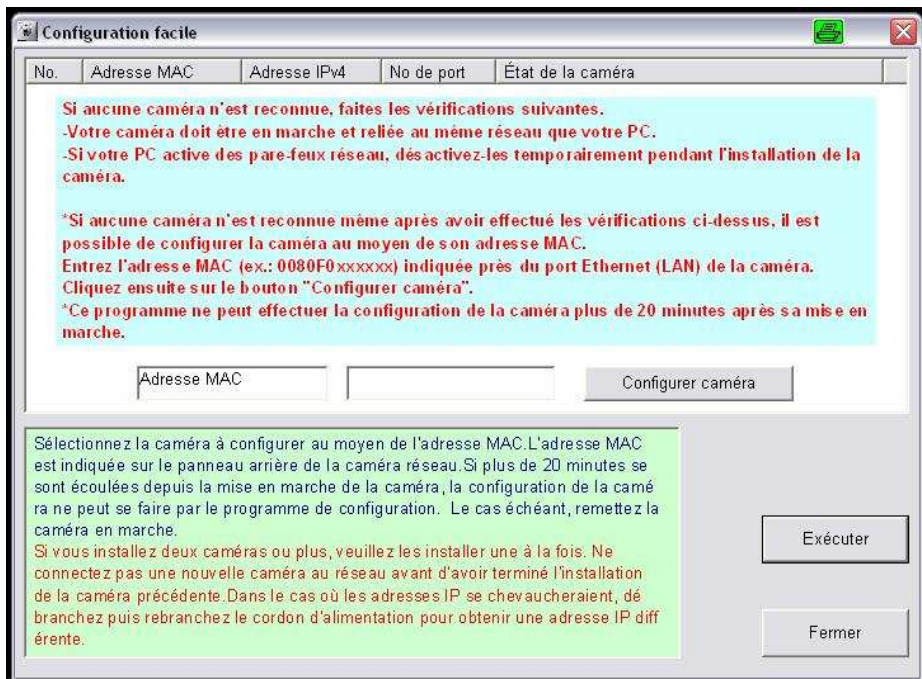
Configuration facile

| No. | Adresse MAC | Adresse IPv4 | No de port | État de la caméra |
|---|---|---|---|---|

Si aucune caméra n'est reconnue, faites les vérifications suivantes.
-Votre caméra doit être en marche et reliée au même réseau que votre PC.
-Si votre PC active des pare-feux réseau, désactivez-les temporairement pendant l'installation de la caméra.

*Si aucune caméra n'est reconnue même après avoir effectué les vérifications ci-dessus, il est possible de configurer la caméra au moyen de son adresse MAC.
Entrez l'adresse MAC (ex.: 0080F0xxxxxx) indiquée près du port Ethernet (LAN) de la caméra.
Cliquez ensuite sur le bouton "Configurer caméra".
*Ce programme ne peut effectuer la configuration de la caméra plus de 20 minutes après sa mise en marche.

Adresse MAC

Configurer caméra

Sélectionnez la caméra à configurer au moyen de l'adresse MAC.L'adresse MAC est indiquée sur le panneau arrière de la caméra réseau.Si plus de 20 minutes se sont écoulées depuis la mise en marche de la caméra, la configuration de la camé ra ne peut se faire par le programme de configuration. Le cas échéant, remettez la caméra en marche.
Si vous installez deux caméras ou plus, veuillez les installer une à la fois. Ne connectez pas une nouvelle caméra au réseau avant d'avoir terminé l'installation de la caméra précédente.Dans le cas où les adresses IP se chevaucheraient, dé branchez puis rebranchez le cordon d'alimentation pour obtenir une adresse IP diff érente.

Exécuter

Fermer